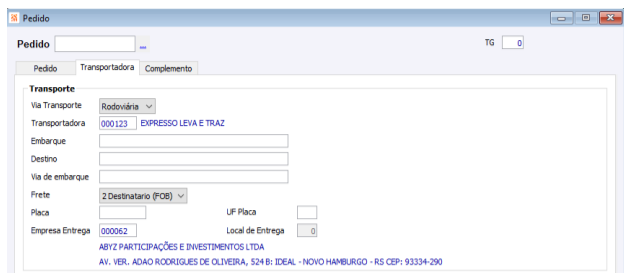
Pedido

Pedido ...

TG 0

Pedido Transportadora Complemento

Transporte

Via Transporte Rodoviária

Transportadora 000123 EXPRESSO LEVA E TRAZ

Embarque

Destino

Via de embarque

Frete 2 Destinatario (FOB)

Placa

UF Placa

Empresa Entrega 000062

Local de Entrega 0

ABYZ PARTICIPAÇÕES E INVESTIMENTOS LTDA

AV. VER. ADAO RODRIGUES DE OLIVEIRA, 524 B: IDEAL - NOVO HAMBURGO - RS CEP: 93334-290